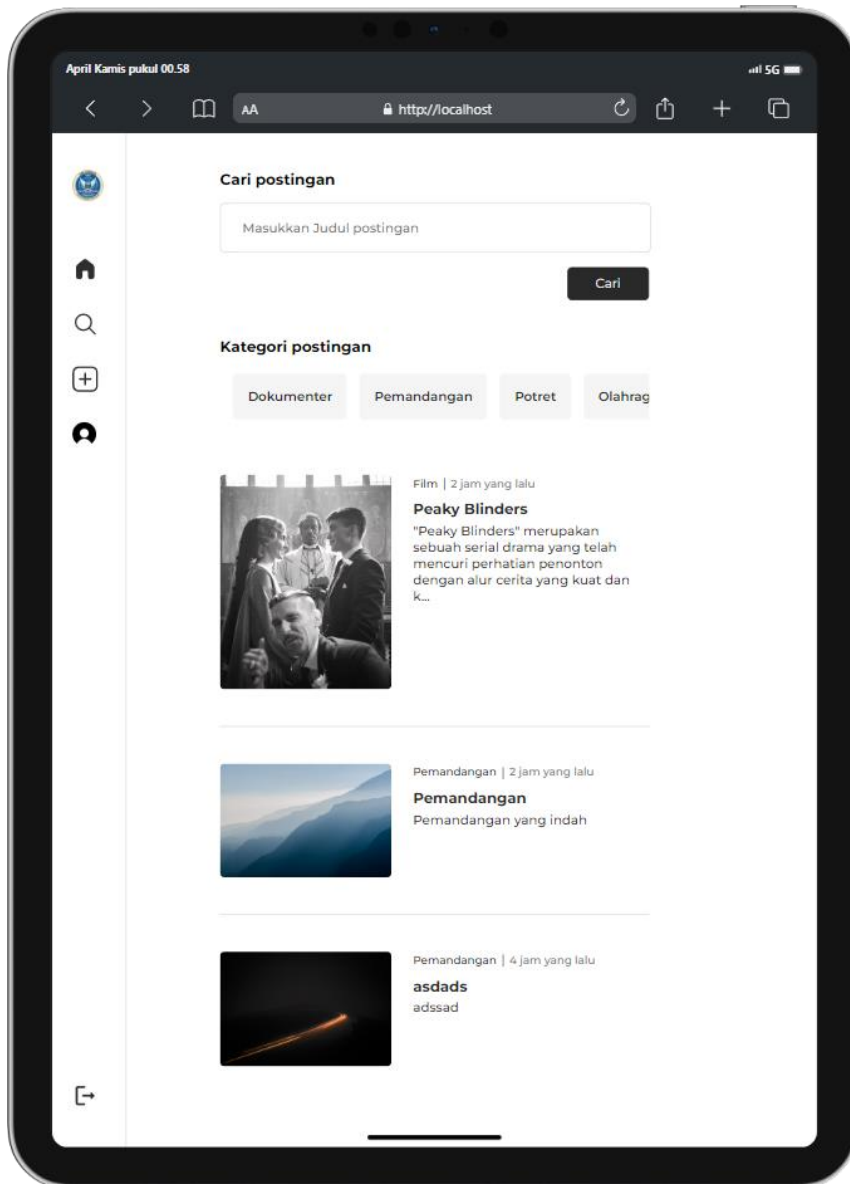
April Kamis pukul 00.58

5G

AA

http://localhost

Cari postingan

Masukkan Judul postingan

Cari

Kategori postingan

Dokumenter

Pemandangan

Potret

Olahrag

Film | 2 jam yang lalu

Peaky Blinders

"Peaky Blinders" merupakan sebuah serial drama yang telah mencuri perhatian penonton dengan alur cerita yang kuat dan k...

Pemandangan | 2 jam yang lalu

Pemandangan

Pemandangan yang indah

Pemandangan | 4 jam yang lalu

asdads

adssad